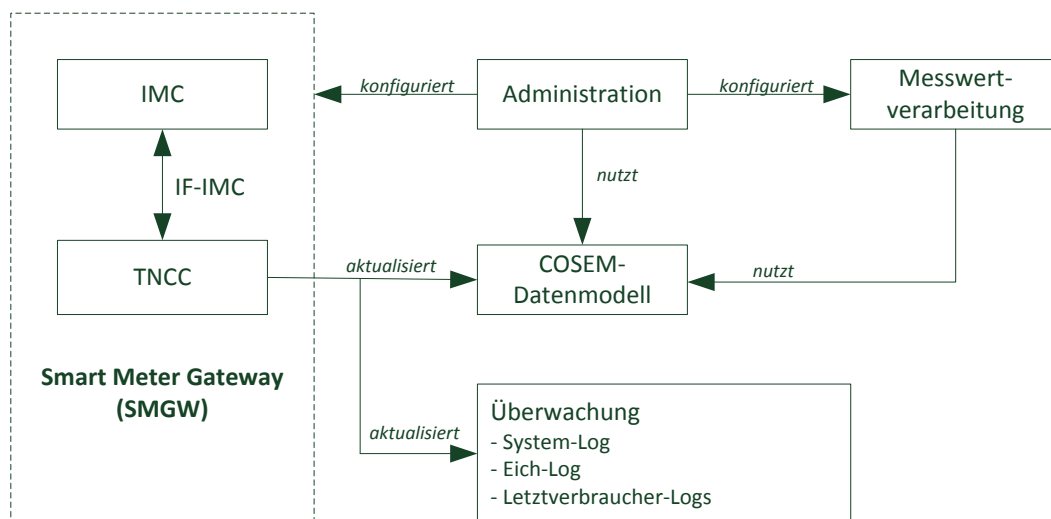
IMC

konfiguriert

Administration

konfiguriert

Messwertverarbeitung

IF-IMC

nutzt

TNCC

aktualisiert

COSEM-Datenmodell

nutzt

Smart Meter Gateway (SMGW)

aktualisiert

Überwachung
- System-Log
- Eich-Log
- Letztverbraucher-Logs